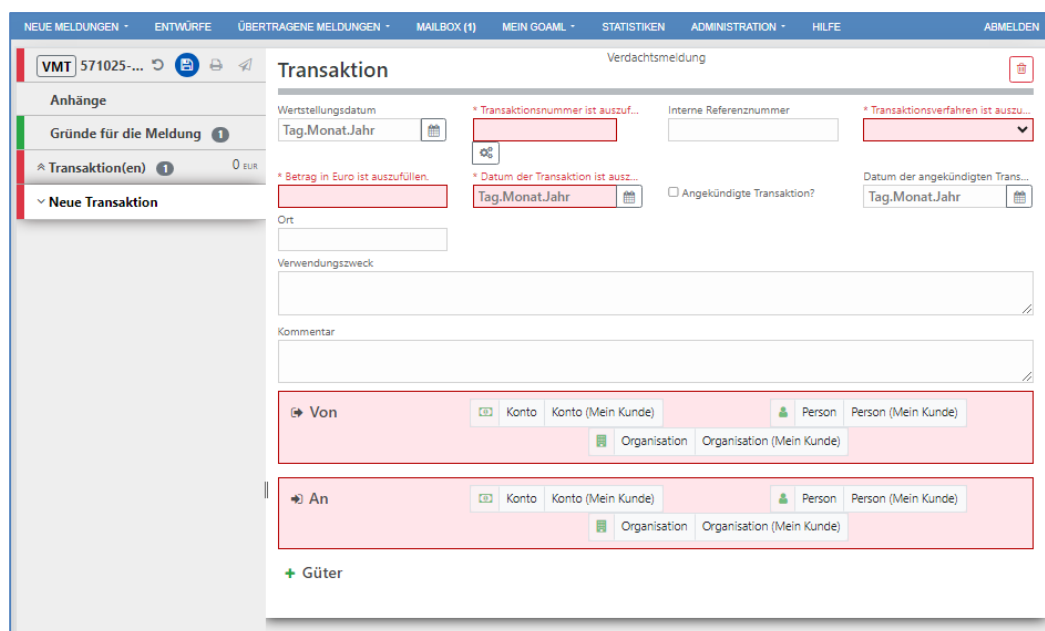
NEUE MELDUNGEN ▾ ENTWÜRFE ÜBERTRAGENE MELDUNGEN ▾ MAILBOX (1) MEIN GOAML ▾ STATISTIKEN ADMINISTRATION ▾ HILFE ABMELDEN

VMT 571025-...

Anhänge

Gründe für die Meldung 1

Transaktion(en) 1 0 EUR

Neue Transaktion

Verdachtsmeldung

Transaktion

Wertstellungsdatum
Tag.Monat.Jahr

* Transaktionsnummer ist auszuf...

Interne Referenznummer

* Transaktionsverfahren ist auszu...

* Betrag in Euro ist auszufüllen.

* Datum der Transaktion ist ausz...
Tag.Monat.Jahr

Angekündigte Transaktion?

Datum der angekündigten Trans...
Tag.Monat.Jahr

Ort

Verwendungszweck

Kommentar

Von
Konto | Konto (Mein Kunde) | Person | Person (Mein Kunde)
Organisation | Organisation (Mein Kunde)

An
Konto | Konto (Mein Kunde) | Person | Person (Mein Kunde)
Organisation | Organisation (Mein Kunde)

+ Güter